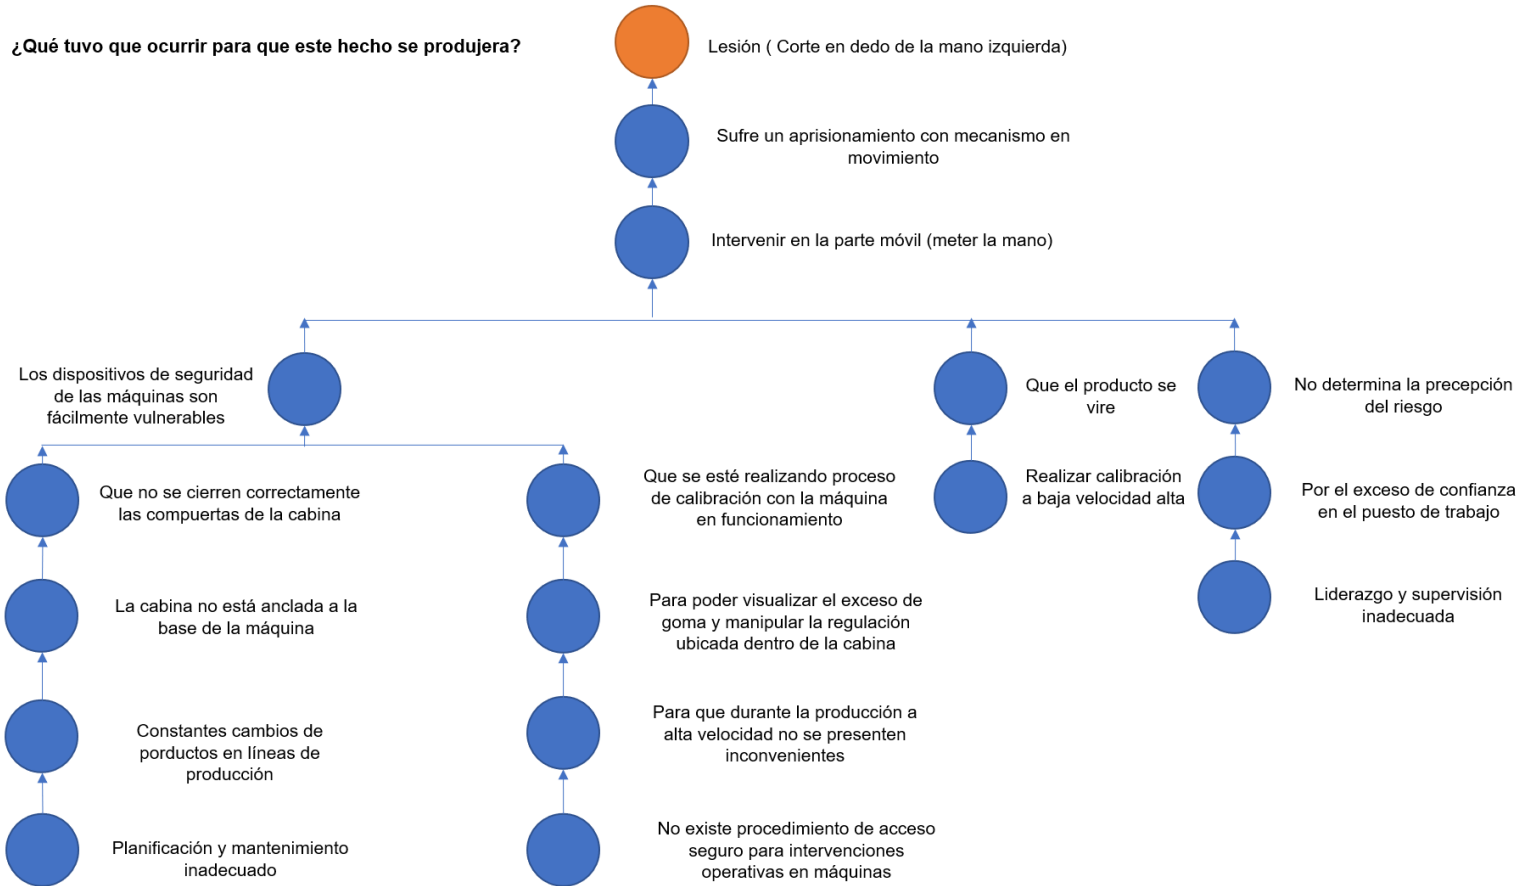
¿Qué tuvo que ocurrir para que este hecho se produjera?

Lesión ( Corte en dedo de la mano izquierda)

Sufre un aprisionamiento con mecanismo en movimiento

Intervenir en la parte móvil (meter la mano)

Los dispositivos de seguridad de las máquinas son fácilmente vulnerables

Que no se cierren correctamente las compuertas de la cabina

La cabina no está anclada a la base de la máquina

Constantes cambios de porductos en líneas de producción

Planificación y mantenimiento inadecuado

Que se esté realizando proceso de calibración con la máquina en funcionamiento

Para poder visualizar el exceso de goma y manipular la regulación ubicada dentro de la cabina

Para que durante la producción a alta velocidad no se presenten inconvenientes

No existe procedimiento de acceso seguro para intervenciones operativas en máquinas

Que el producto se vire

Realizar calibración a baja velocidad alta

No determina la precepción del riesgo

Por el exceso de confianza en el puesto de trabajo

Liderazgo y supervisión inadecuada